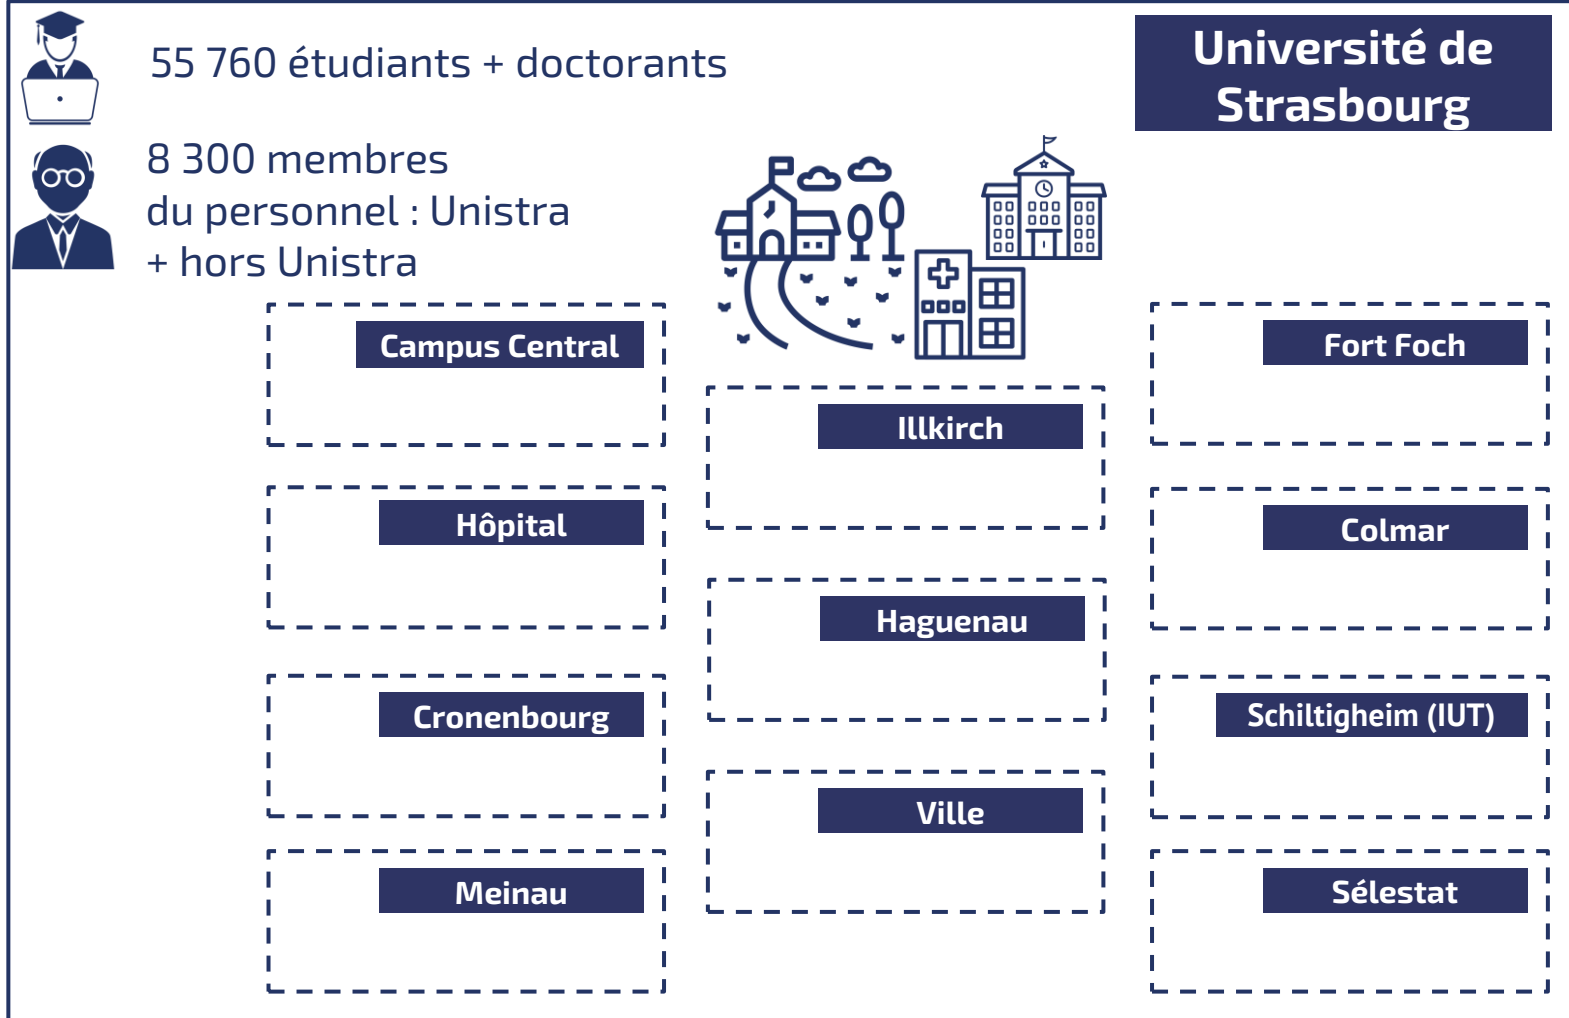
55 760 étudiants + doctorants

8 300 membres du personnel : Unistra + hors Unistra

Université de Strasbourg

Campus Central

Illkirch

Fort Foch

Hôpital

Colmar

Haguenau

Cronenbourg

Schiltigheim (IUT)

Ville

Meinau

Sélestat